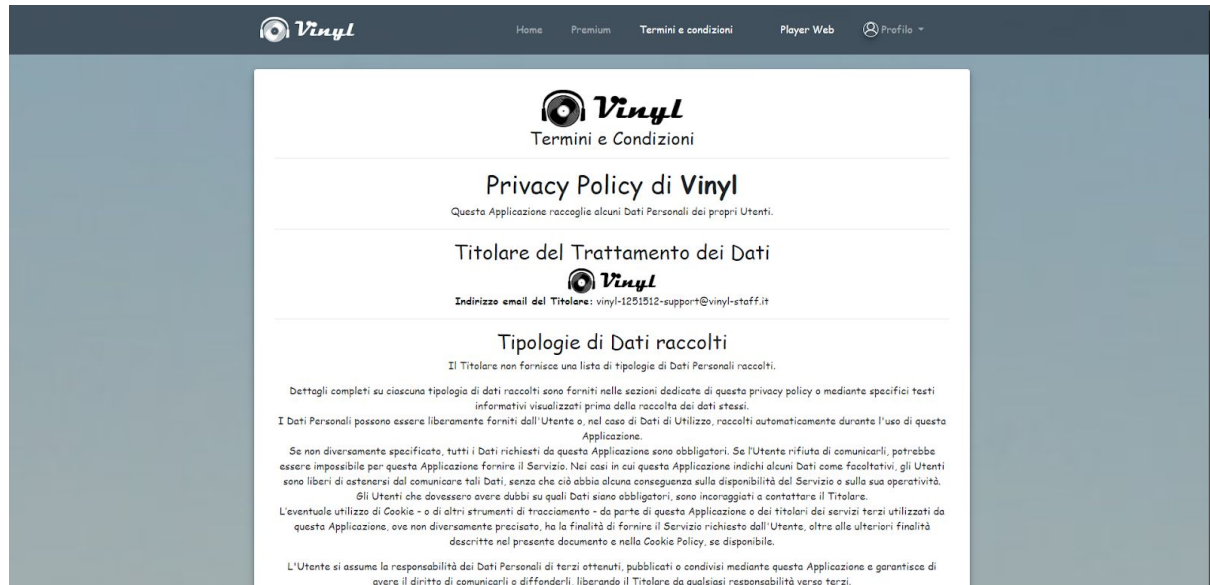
Vinyl

Home Premium Termini e condizioni Player Web Profilo

Vinyl
Termini e Condizioni

Privacy Policy di **Vinyl**

Questa Applicazione raccoglie alcuni Dati Personali dei propri Utenti.

Titolare del Trattamento dei Dati

Vinyl

**Indirizzo email del Titolare:** vinyl-1251512-support@vinyl-staff.it

Tipologie di Dati raccolti

Il Titolare non fornisce una lista di tipologie di Dati Personali raccolti.

Dettagli completi su ciascuna tipologia di dati raccolti sono forniti nelle sezioni dedicate di questa privacy policy o mediante specifici testi informativi visualizzati prima della raccolta dei dati stessi.
I Dati Personali possono essere liberamente forniti dall'Utente o, nel caso di Dati di Utilizzo, raccolti automaticamente durante l'uso di questa Applicazione.
Se non diversamente specificato, tutti i Dati richiesti da questa Applicazione sono obbligatori. Se l'Utente rifiuta di comunicarli, potrebbe essere impossibile per questa Applicazione fornire il Servizio. Nei casi in cui questa Applicazione indichi alcuni Dati come facoltativi, gli Utenti sono liberi di astenersi dal comunicare tali Dati, senza che ciò abbia alcuna conseguenza sulla disponibilità del Servizio o sulla sua operatività.
Gli Utenti che dovessero avere dubbi su quali Dati siano obbligatori, sono incoraggiati a contattare il Titolare.
L'eventuale utilizzo di Cookie - o di altri strumenti di tracciamento - da parte di questa Applicazione o dei titolari dei servizi terzi utilizzati da questa Applicazione, ove non diversamente precisato, ha la finalità di fornire il Servizio richiesto dall'Utente, oltre alle ulteriori finalità descritte nel presente documento e nella Cookie Policy, se disponibile.

L'Utente si assume la responsabilità dei Dati Personali di terzi ottenuti, pubblicati o condivisi mediante questa Applicazione e garantisce di avere il diritto di comunicarli o diffonderli, liberando il Titolare da qualsiasi responsabilità verso terzi.